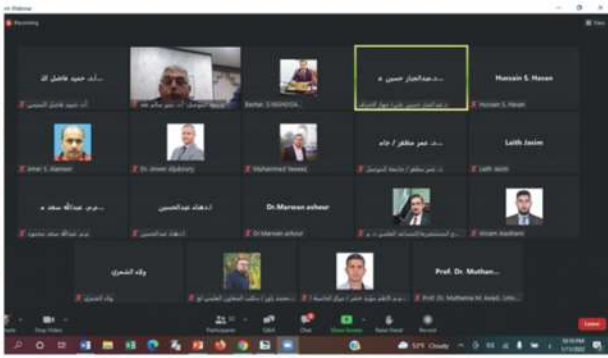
Zoom Webinar
Recording

أ.د. حميد فاضل الـ
أ.د. حميد فاضل التميمي
أ.د. عمر سالم عبـ
Bashar S Mahmoo
د.عبدالجبار حسين ..
د.عبدالجبار حسين ظاهر/ جهاز الاشراف
Hussain S. Hasan
Hussain S. Hasan

Amer S. Alamawi
Dr. Ameer Aljaboury
Mohammed Yasser
د. عمر مظفر / جا...
د. عمر مظفر / جامعة الموصل
Laith Jasim
Laith Jasim

م.م. عبدالله سعد ...
م.م. عبدالله سعد محمود
أ.د.هناء عبدالحسين
أ.د.هناء عبدالحسين
Dr.Marwan ashour
Dr.Marwan ashour
م. المستشارية الثقافية العراقية - د.
Hiwan Baghani

ولاء الشمري
ولاء الشمري
محمد زكي / مكتب المفتش العام
م.م. الاء...
Prof. Dr. Muthan...
Prof. Dr. Muthanna M. Awad

Mute
Stop Video
Participants
Q&A
Chat
Share Screen
Raise Hand
Record
Leave

53°F Cloudy